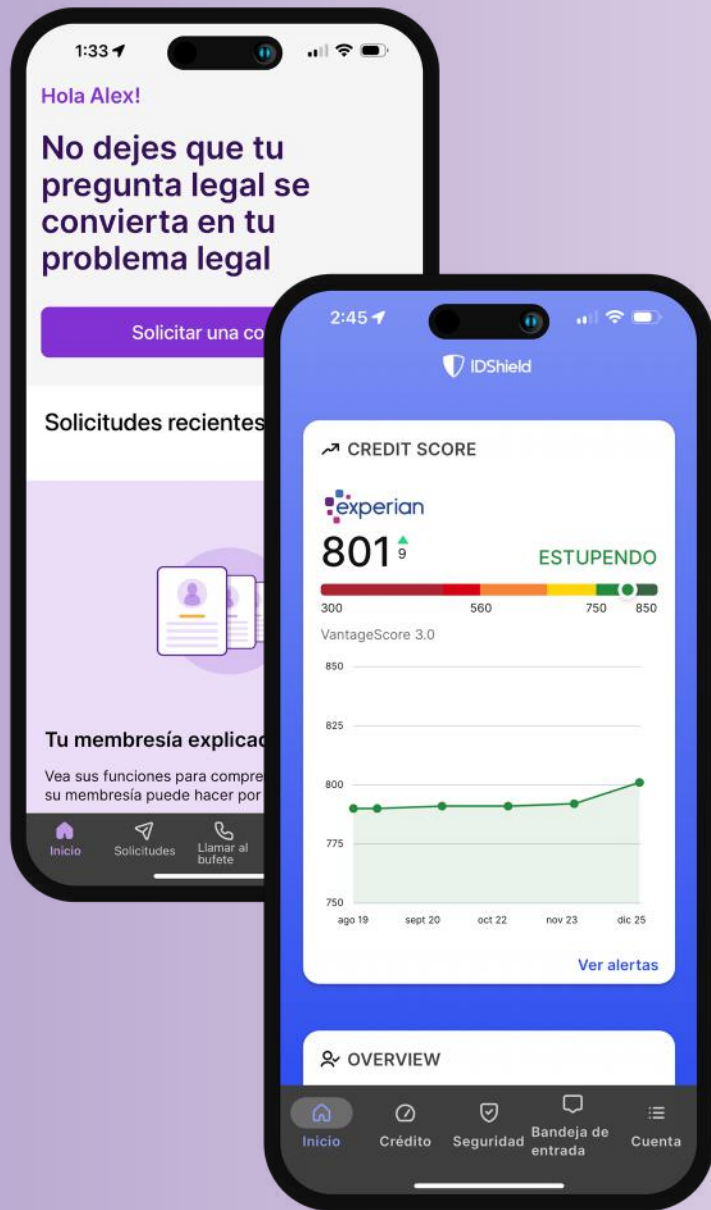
1:33

Hola Alex!

No dejes que tu pregunta legal se convierta en tu problema legal

Solicitar una co

Solicitudes recientes

Tu membresía explicad

Vea sus funciones para compre su membresía puede hacer por

Inicio Solicitudes Llamar al bufete

2:45

IDShield

CREDIT SCORE

experian

801 9

ESTUPENDO

300 560 750 850

VantageScore 3.0

850
825
800
775
750

ago 19 sept 20 oct 22 nov 23 dic 25

Ver alertas

OVERVIEW

Inicio Crédito Seguridad Bandeja de entrada Cuenta